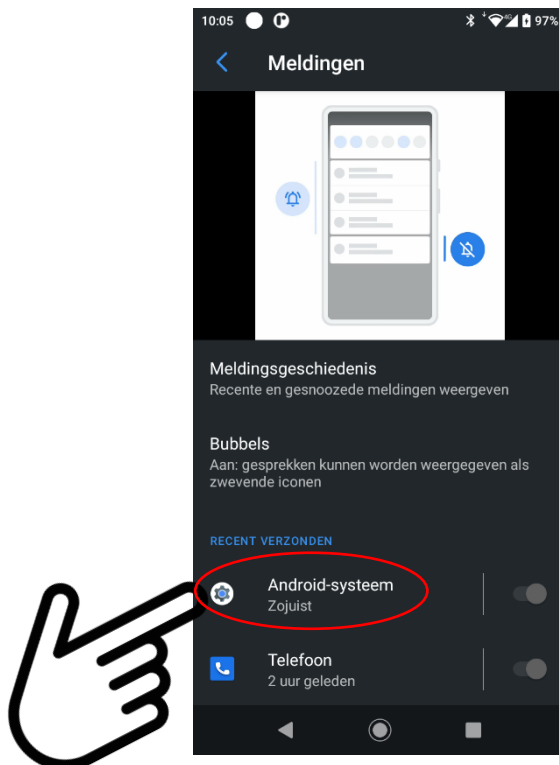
10:05 97%

Meldingen

Meldingsgeschiedenis
Recente en gesnoozede meldingen weergeven

Bubbels
Aan: gesprekken kunnen worden weergegeven als zwevende iconen

RECENT VERZONDEN

Android-systeem
Zojuist

Telefoon
2 uur geleden